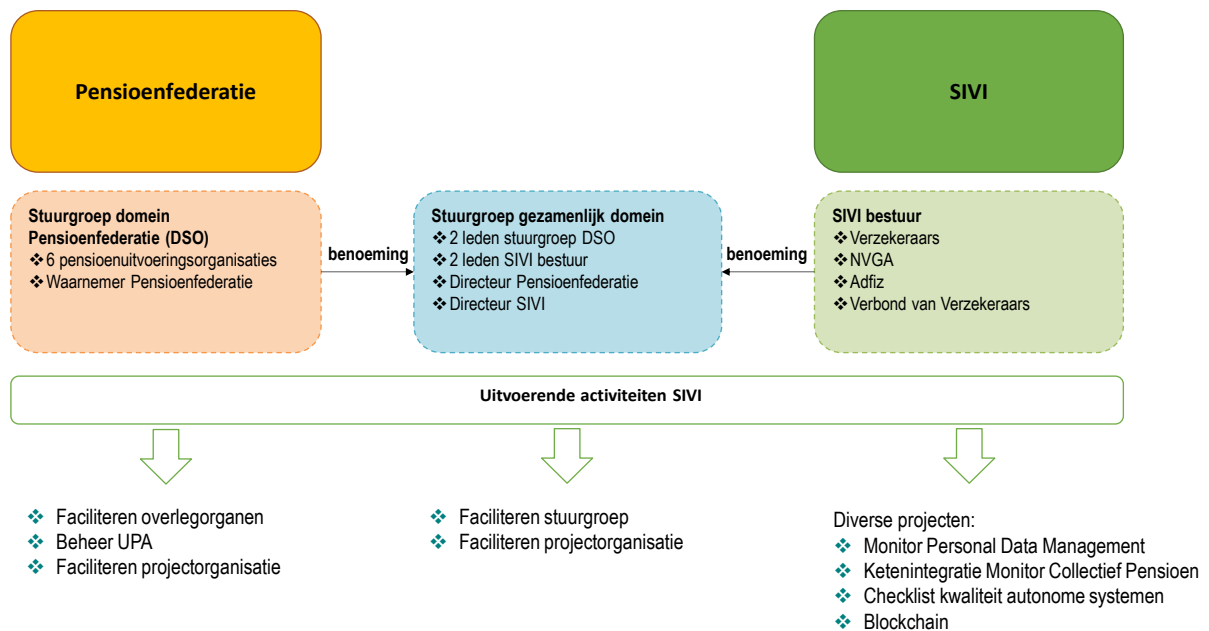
Pensioenfederatie

SIVI

Stuurgroep domein Pensioenfederatie (DSO)
❖6 pensioenuitvoeringsorganisaties
❖Waarnemer Pensioenfederatie

benoeming

Stuurgroep gezamenlijk domein
❖2 leden stuurgroep DSO
❖2 leden SIVI bestuur
❖Directeur Pensioenfederatie
❖Directeur SIVI

benoeming

SIVI bestuur
❖Verzekeraars
❖NVGA
❖Adfiz
❖Verbond van Verzekeraars

Uitvoerende activiteiten SIVI

❖ Faciliteren overlegorganen
❖ Beheer UPA
❖ Faciliteren projectorganisatie

❖ Faciliteren stuurgroep
❖ Faciliteren projectorganisatie

Diverse projecten:
❖ Monitor Personal Data Management
❖ Ketenintegratie Monitor Collectief Pensioen
❖ Checklist kwaliteit autonome systemen
❖ Blockchain